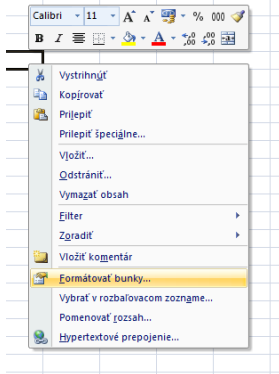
Calibri 11 A A % 000
B I A ,0 ,00

Vystrihnúť
Kopírovať
Prilepiť
Prilepiť špeciálne...
Vložiť...
Odstrániť...
Vymazať obsah
Filter
Zoradiť
Vložiť komentár
Formátovať bunky...
Vybrať v rozbaľovacom zozname...
Pomenovať rozsah...
Hypertextové prepojenie...